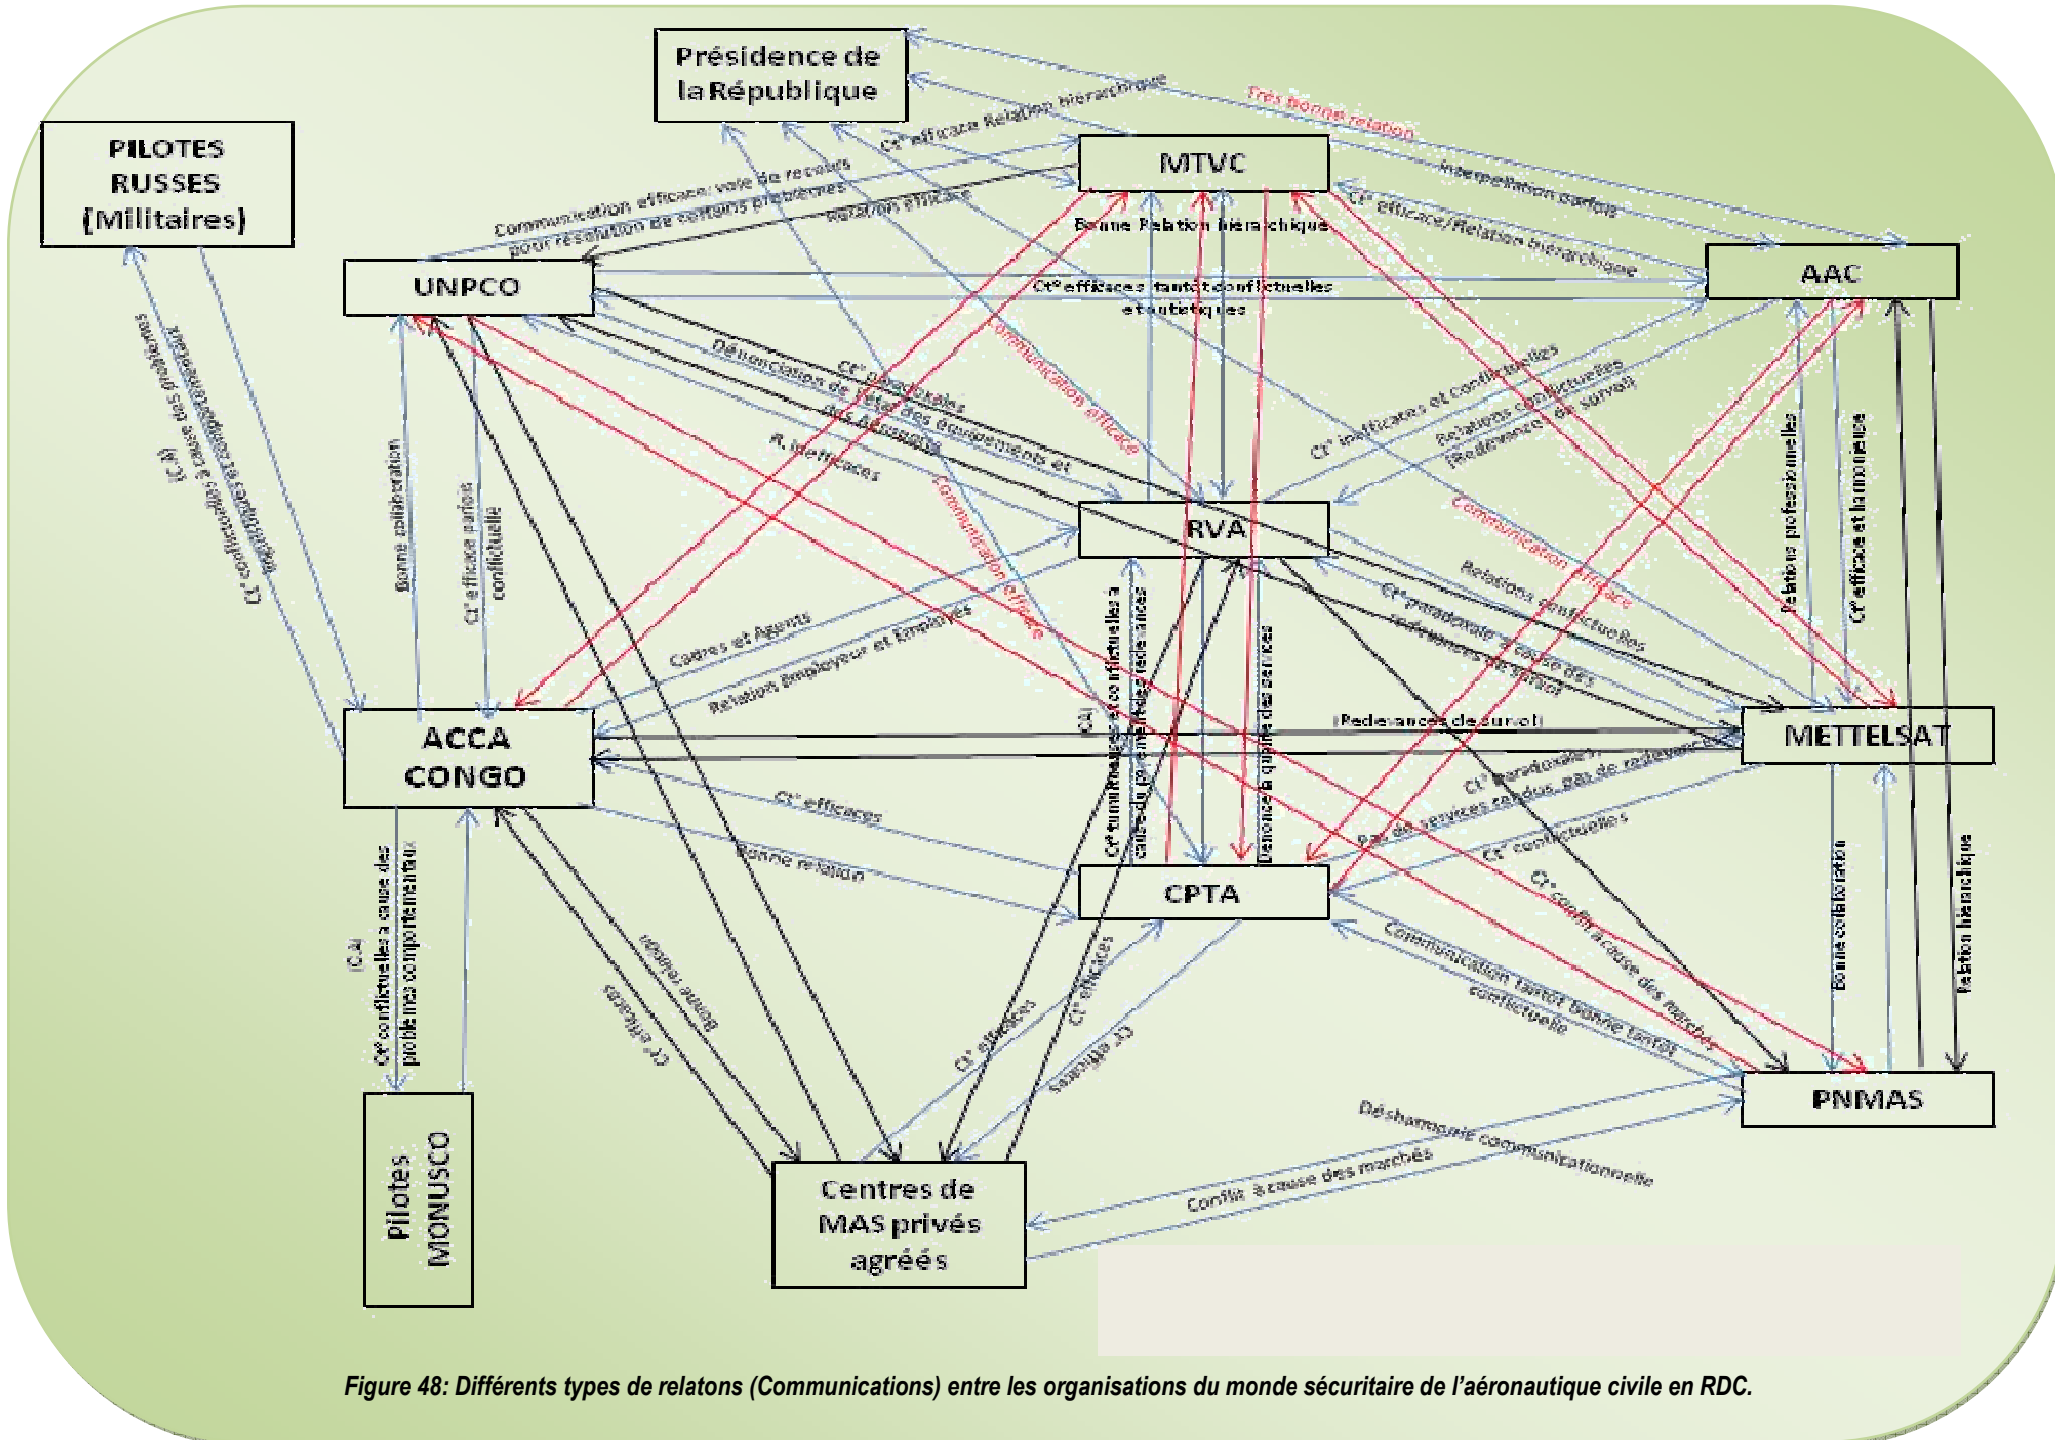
Présidence de la République

PILOTES RUSSES (Militaires)

MTVC

UNPCO

AAC

RVA

ACCA CONGO

METTELSAT

CPTA

PNMAS

Pilotes MONUSCO

Centres de MAS privés agréés

Ct° efficace Relation hiérarchique

Très bonne relation

Interpellation parfois

Communication efficace: voie de recours pour résolution de certains problèmes

Relation efficace

Bonne Relation hiérarchique

Ct° efficace/Relation hiérarchique

Ct° efficaces tantôt conflictuelles et autistiques

Dénonciation de l'état des équipements et des Aéroports

Ct° conflictuelles

R. inefficaces

Communication efficace

Ct° inefficaces et conflictuelles

Relations conflictuelles (Redevance de survol)

Communication efficace

Relations professionnelles

Ct° efficace et harmonieuse

Relations conflictuelles

Ct° paradoxale à cause des redevances de survol

(C.A) Ct° conflictuelles à cause des problèmes sécuritaires et comportementaux

Bonne collaboration

Ct° efficace parfois conflictuelle

Cadres et Agents

Relation Employeur et Employés

(Redevances de survol)

Ct° paradoxales pas de redevance

Par des services rendus

Ct° conflictuelles

Ct° conflictuelles à cause des marchés

(CA) Ct° conflictuelles à cause du payement des redevances

Dénonce la qualité des services

Ct° efficaces

Bonne relation

Communication tantôt bonne tantôt conflictuelle

Bonne collaboration

Relation hiérarchique

(CA) Ct° conflictuelles à cause des problèmes comportementaux

Ct° efficaces

Bonne relation

Ct° efficaces

Ct° efficaces

Ct° efficaces

Désharmonie communicationnelle

Conflits à cause des marchés

Communication efficace

Figure 48: Différents types de relatons (Communications) entre les organisations du monde sécuritaire de l'aéronautique civile en RDC.